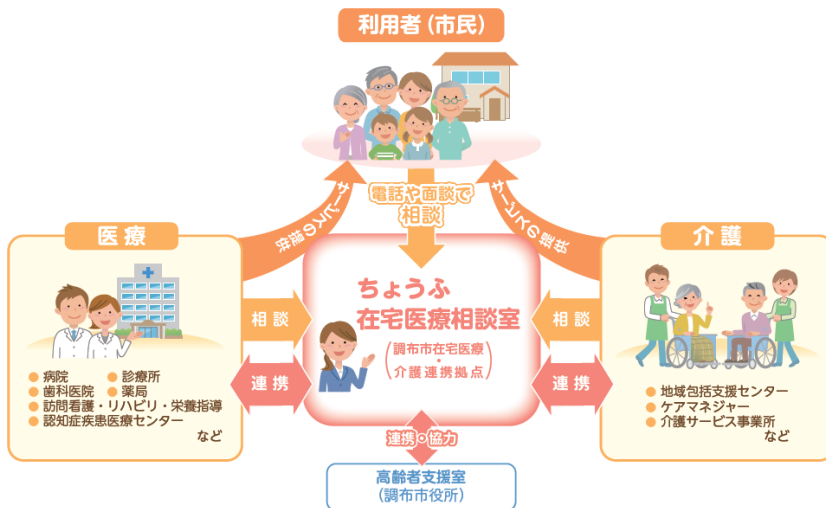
利用者（市民）

サービスの提供

電話や面談で
相談

サービスの提供

医療

病院
診療所
歯科医院
薬局
訪問看護・リハビリ・栄養指導
認知症疾患医療センター
など

相談

連携

ちょうふ
在宅医療相談室

（調布市在宅医療・介護連携拠点）

相談

連携

介護

地域包括支援センター
ケアマネジャー
介護サービス事業所
など

連携・協力

高齢者支援室
（調布市役所）